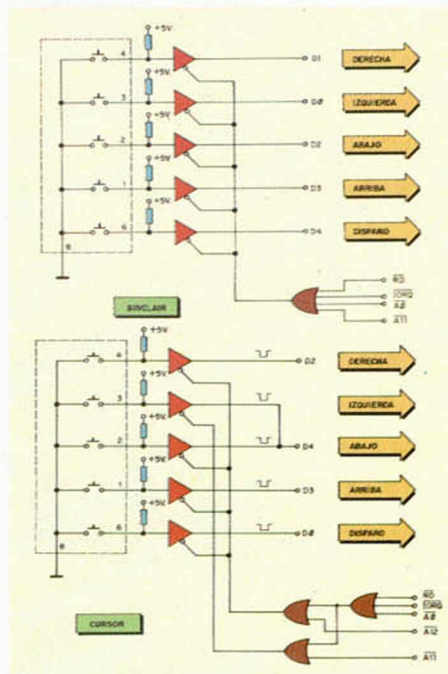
+5V
4
+5V
3
+5V
2
+5V
1
+5V
6
8
D1
DERECHA
DØ
IZQUIERDA
D2
ABAJO
D3
ARRIBA
D4
DISPARO
$\overline{RD}$
$\overline{IORQ}$
$\overline{AØ}$
$\overline{A11}$
SINCLAIR

+5V
4
+5V
3
+5V
2
+5V
1
+5V
6
8
D2
DERECHA
IZQUIERDA
D4
ABAJO
D3
ARRIBA
DØ
DISPARO
$\overline{RD}$
$\overline{IORQ}$
$\overline{AØ}$
$\overline{A12}$
$\overline{A11}$
CURSOR